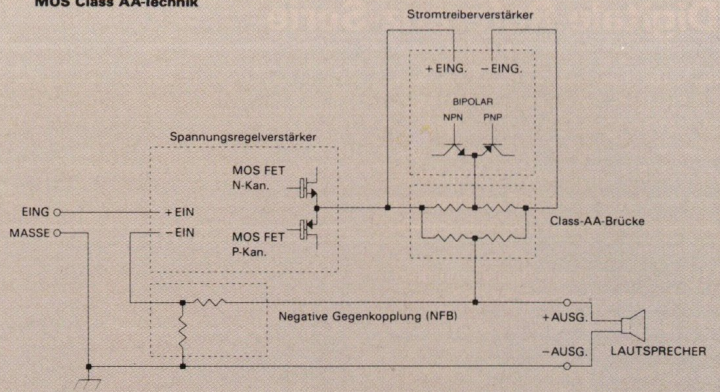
MOS Class AA-Technik

Stromtreiberverstärker

+ EING.   – EING.

BIPOLAR

NPN   PNP

Spannungsregelverstärker

MOS FET
N-Kan.

EING

MASSE

+ EIN

– EIN

MOS FET
P-Kan.

Class-AA-Brücke

Negative Gegenkopplung (NFB)

+ AUSG.

– AUSG.

LAUTSPRECHER